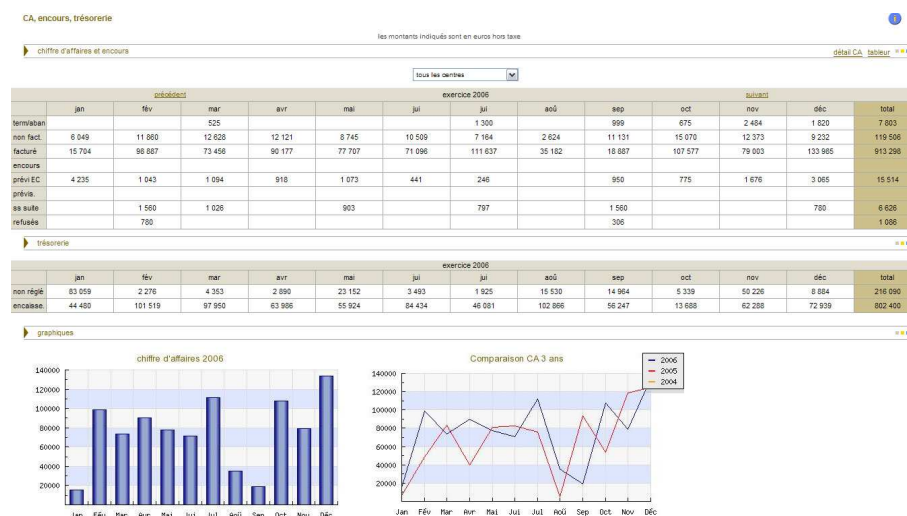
CA, encours, trésorerie

les montants indiqués sont en euros hors taxe

chiffre d'affaires et encours

détail CA tableur

tous les centres

| précédent | | | | | | exercice 2006 | | | | | suivant | | |
|---|---|---|---|---|---|---|---|---|---|---|---|---|---|
| | jan | fév | mar | avr | mai | jui | jui | aoû | sep | oct | nov | déc | total |
| term/aban | | | 525 | | | | 1 300 | | 999 | 675 | 2 484 | 1 820 | 7 803 |
| non fact. | 6 049 | 11 860 | 12 628 | 12 121 | 8 745 | 10 509 | 7 164 | 2 624 | 11 131 | 15 070 | 12 373 | 9 232 | 119 506 |
| facturé | 15 704 | 98 887 | 73 456 | 90 177 | 77 707 | 71 096 | 111 637 | 35 182 | 18 887 | 107 577 | 79 003 | 133 985 | 913 298 |
| encours | | | | | | | | | | | | | |
| prévi EC | 4 235 | 1 043 | 1 094 | 918 | 1 073 | 441 | 246 | | 950 | 775 | 1 676 | 3 065 | 15 514 |
| prévis. | | | | | | | | | | | | | |
| ss suite | | 1 560 | 1 026 | | 903 | | 797 | | 1 560 | | | 780 | 6 626 |
| refusés | | 780 | | | | | | | 306 | | | | 1 086 |

trésorerie

| | | | | | | exercice 2006 | | | | | | | |
|---|---|---|---|---|---|---|---|---|---|---|---|---|---|
| | jan | fév | mar | avr | mai | jui | jui | aoû | sep | oct | nov | déc | total |
| non réglé | 83 059 | 2 276 | 4 353 | 2 890 | 23 152 | 3 493 | 1 925 | 15 530 | 14 964 | 5 339 | 50 226 | 8 884 | 216 090 |
| encaissé. | 44 480 | 101 519 | 97 950 | 63 986 | 55 924 | 84 434 | 46 081 | 102 866 | 56 247 | 13 688 | 62 288 | 72 939 | 802 400 |

graphiques

chiffre d'affaires 2006

140000
120000
100000
80000
60000
40000
20000

Jan Fév Mar Avr Mai Jui Jul Aoû Sep Oct Nov Déc

Comparaison CA 3 ans

2006
2005
2004

140000
120000
100000
80000
60000
40000
20000

Jan Fév Mar Avr Mai Jui Jul Aoû Sep Oct Nov Déc